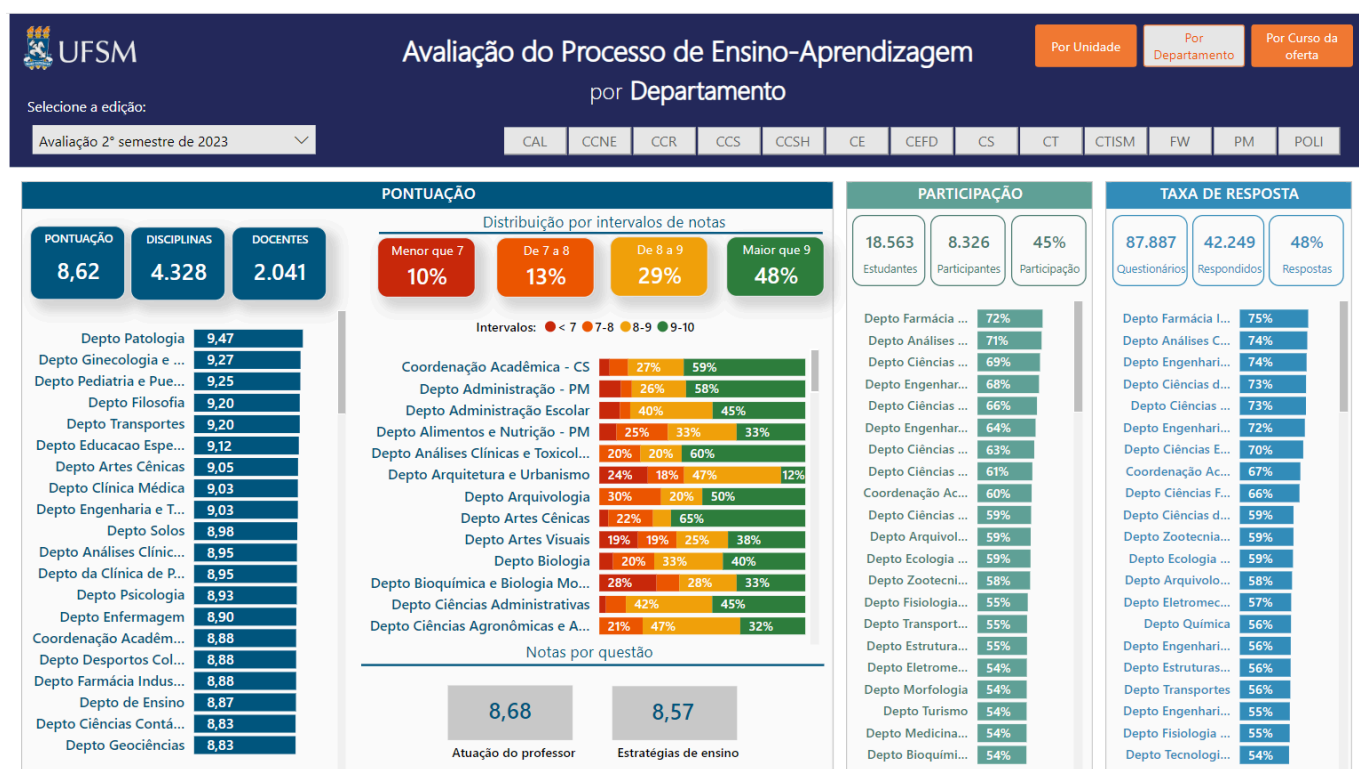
UFSM

Avaliação do Processo de Ensino-Aprendizagem
por Departamento

Por Unidade | Por Departamento | Por Curso da oferta

Selecione a edição:
Avaliação 2° semestre de 2023

CAL | CCNE | CCR | CCS | CCSH | CE | CEFD | CS | CT | CTISM | FW | PM | POLI

PONTUAÇÃO

PONTUAÇÃO 8,62
DISCIPLINAS 4.328
DOCENTES 2.041

| Depto Patologia | 9,47 |
|---|---|
| Depto Ginecologia e ... | 9,27 |
| Depto Pediatria e Pue... | 9,25 |
| Depto Filosofia | 9,20 |
| Depto Transportes | 9,20 |
| Depto Educacao Espe... | 9,12 |
| Depto Artes Cênicas | 9,05 |
| Depto Clínica Médica | 9,03 |
| Depto Engenharia e T... | 9,03 |
| Depto Solos | 8,98 |
| Depto Análises Clínic... | 8,95 |
| Depto da Clínica de P... | 8,95 |
| Depto Psicologia | 8,93 |
| Depto Enfermagem | 8,90 |
| Coordenação Acadêm... | 8,88 |
| Depto Desportos Col... | 8,88 |
| Depto Farmácia Indus... | 8,88 |
| Depto de Ensino | 8,87 |
| Depto Ciências Contá... | 8,83 |
| Depto Geociências | 8,83 |

Distribuição por intervalos de notas

Menor que 7 10%
De 7 a 8 13%
De 8 a 9 29%
Maior que 9 48%

Intervalos: < 7  7-8  8-9  9-10

Coordenação Acadêmica - CS 27% 59%
Depto Administração - PM 26% 58%
Depto Administração Escolar 40% 45%
Depto Alimentos e Nutrição - PM 25% 33% 33%
Depto Análises Clínicas e Toxicol... 20% 20% 60%
Depto Arquitetura e Urbanismo 24% 18% 47% 12%
Depto Arquivologia 30% 20% 50%
Depto Artes Cênicas 22% 65%
Depto Artes Visuais 19% 19% 25% 38%
Depto Biologia 20% 33% 40%
Depto Bioquímica e Biologia Mo... 28% 28% 33%
Depto Ciências Administrativas 42% 45%
Depto Ciências Agronômicas e A... 21% 47% 32%

Notas por questão

8,68 Atuação do professor
8,57 Estratégias de ensino

PARTICIPAÇÃO

18.563 Estudantes
8.326 Participantes
45% Participação

| Depto Farmácia ... | 72% |
|---|---|
| Depto Análises ... | 71% |
| Depto Ciências ... | 69% |
| Depto Engenhar... | 68% |
| Depto Ciências ... | 66% |
| Depto Engenhar... | 64% |
| Depto Ciências ... | 63% |
| Depto Ciências ... | 61% |
| Coordenação Ac... | 60% |
| Depto Ciências ... | 59% |
| Depto Arquivol... | 59% |
| Depto Ecologia ... | 59% |
| Depto Zootecni... | 58% |
| Depto Fisiologia... | 55% |
| Depto Transport... | 55% |
| Depto Estrutura... | 55% |
| Depto Eletrome... | 54% |
| Depto Morfologia | 54% |
| Depto Turismo | 54% |
| Depto Medicina... | 54% |
| Depto Bioquími... | 54% |

TAXA DE RESPOSTA

87.887 Questionários
42.249 Respondidos
48% Respostas

| Depto Farmácia I... | 75% |
|---|---|
| Depto Análises C... | 74% |
| Depto Engenhari... | 74% |
| Depto Ciências d... | 73% |
| Depto Ciências ... | 73% |
| Depto Engenhari... | 72% |
| Depto Ciências E... | 70% |
| Coordenação Ac... | 67% |
| Depto Ciências F... | 66% |
| Depto Ciências d... | 59% |
| Depto Zootecnia... | 59% |
| Depto Ecologia ... | 59% |
| Depto Arquivolo... | 58% |
| Depto Eletromec... | 57% |
| Depto Química | 56% |
| Depto Engenhari... | 56% |
| Depto Estruturas... | 56% |
| Depto Transportes | 56% |
| Depto Engenhari... | 55% |
| Depto Fisiologia ... | 55% |
| Depto Tecnologi... | 54% |